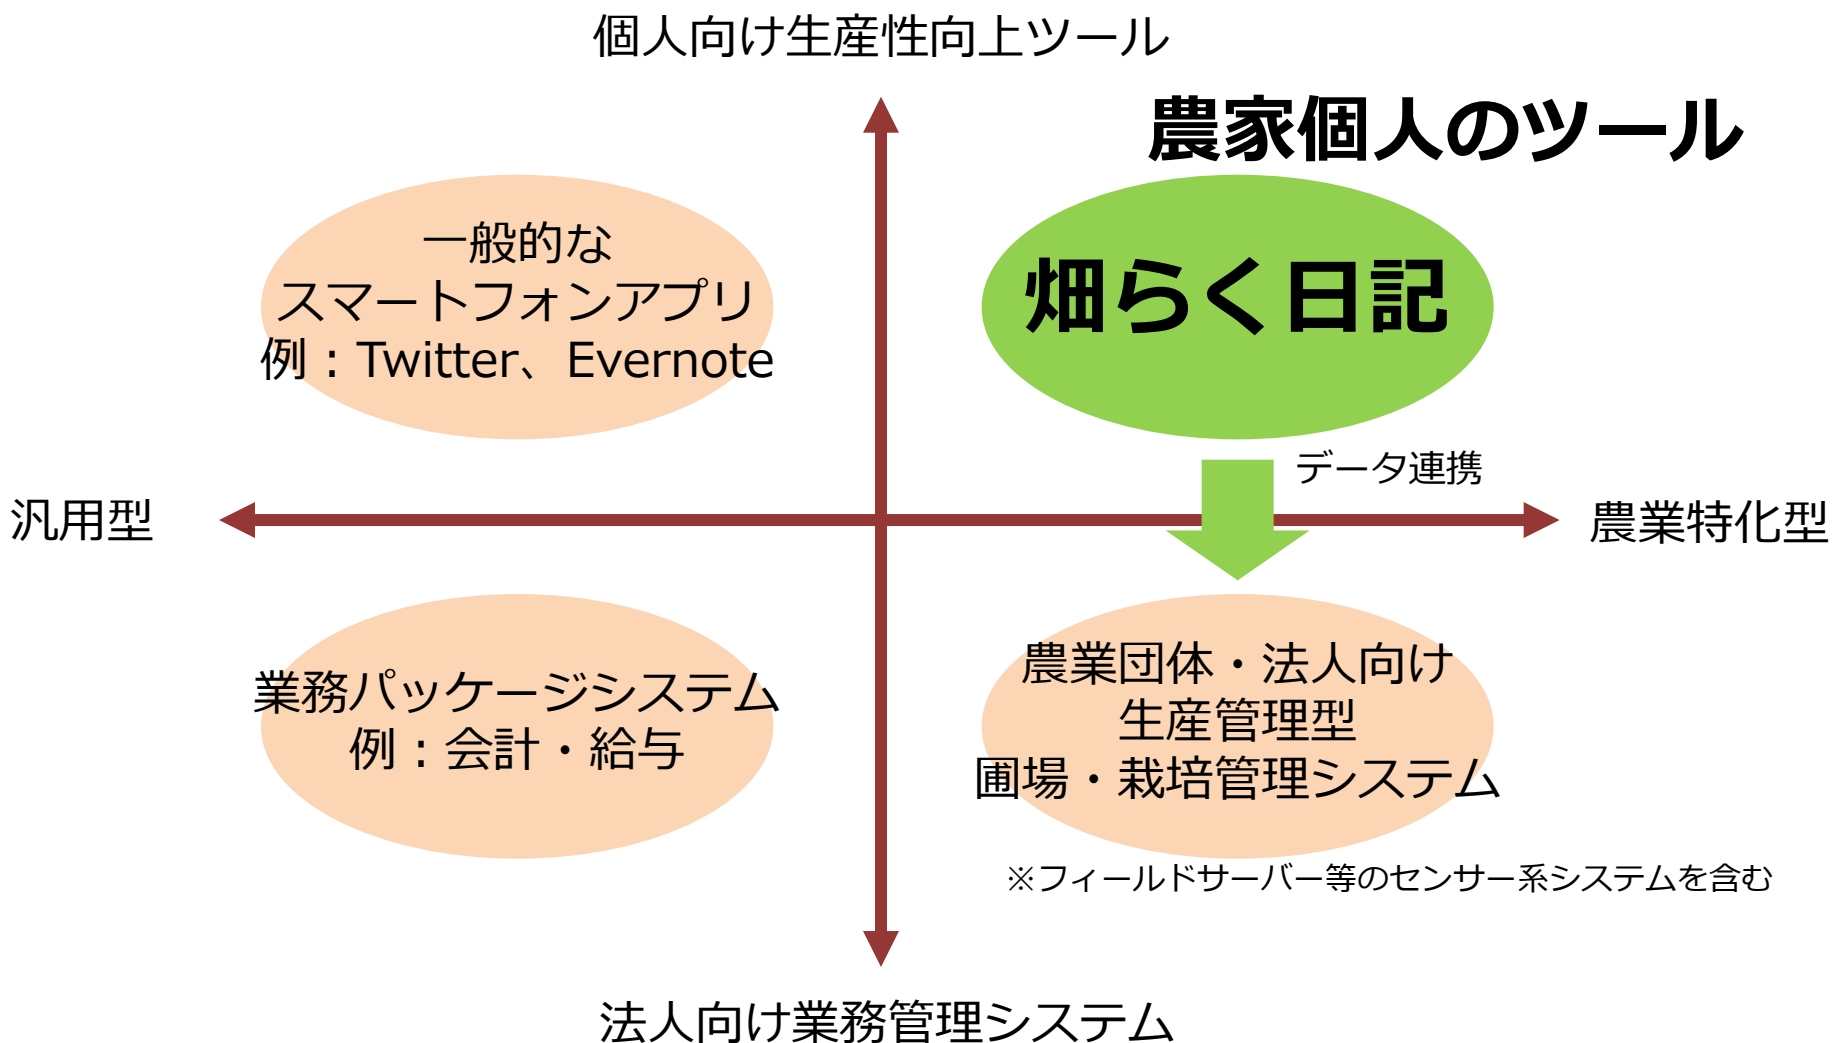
個人向け生産性向上ツール

農家個人のツール

一般的な
スマートフォンアプリ
例：Twitter、Evernote

畑らく日記

データ連携

汎用型

農業特化型

業務パッケージシステム
例：会計・給与

農業団体・法人向け
生産管理型
圃場・栽培管理システム

※フィールドサーバー等のセンサー系システムを含む

法人向け業務管理システム